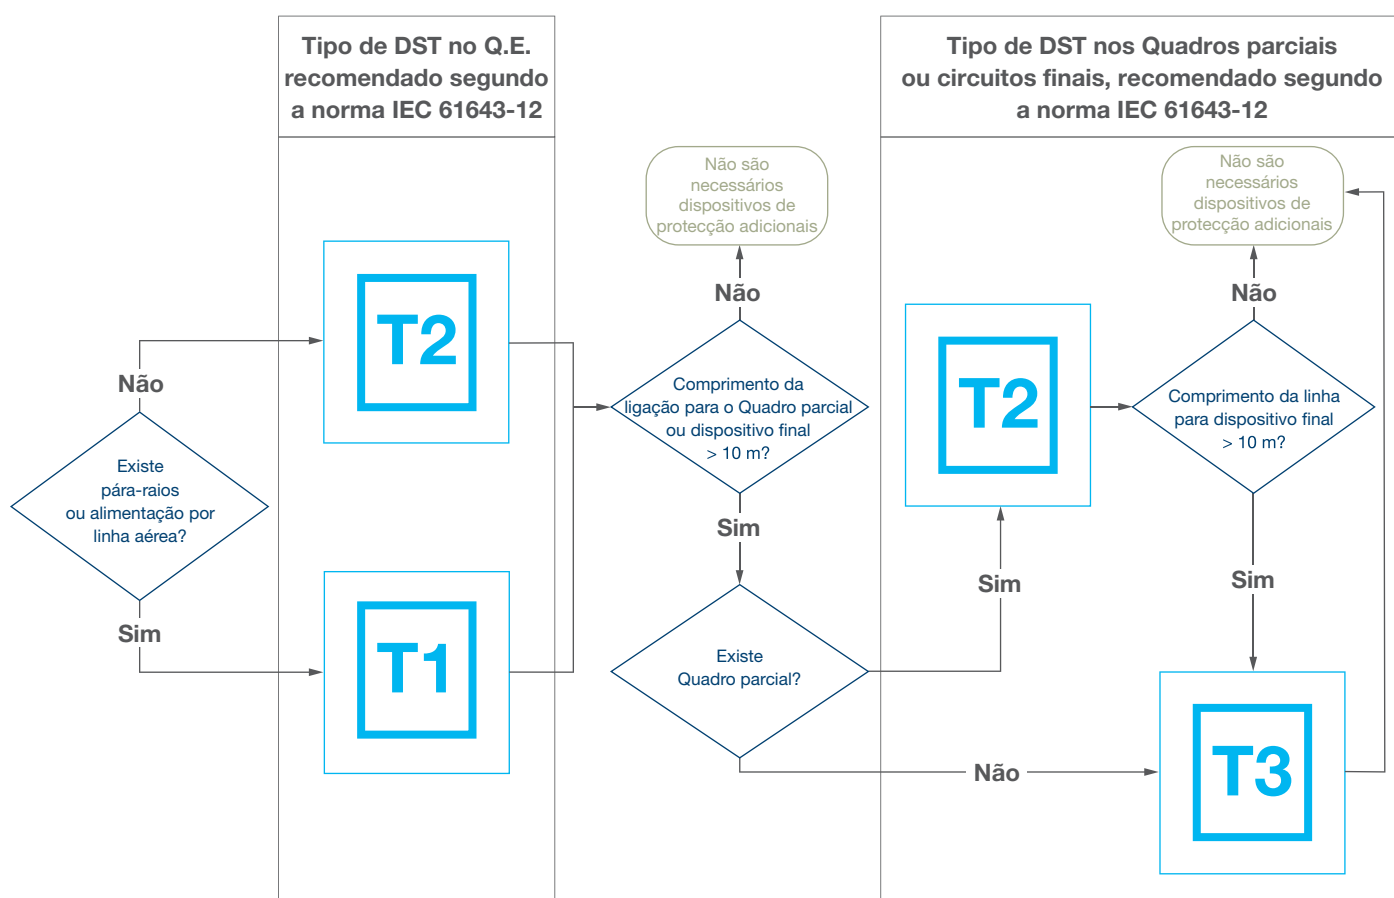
Tipo de DST no Q.E. recomendado segundo a norma IEC 61643-12

Tipo de DST nos Quadros parciais ou circuitos finais, recomendado segundo a norma IEC 61643-12

Não

Existe pára-raios ou alimentação por linha aérea?

Sim

T2

T1

Não são necessários dispositivos de protecção adicionais

Não

Comprimento da ligação para o Quadro parcial ou dispositivo final > 10 m?

Sim

Existe Quadro parcial?

Não

Sim

T2

Não são necessários dispositivos de protecção adicionais

Não

Comprimento da linha para dispositivo final > 10 m?

Sim

T3